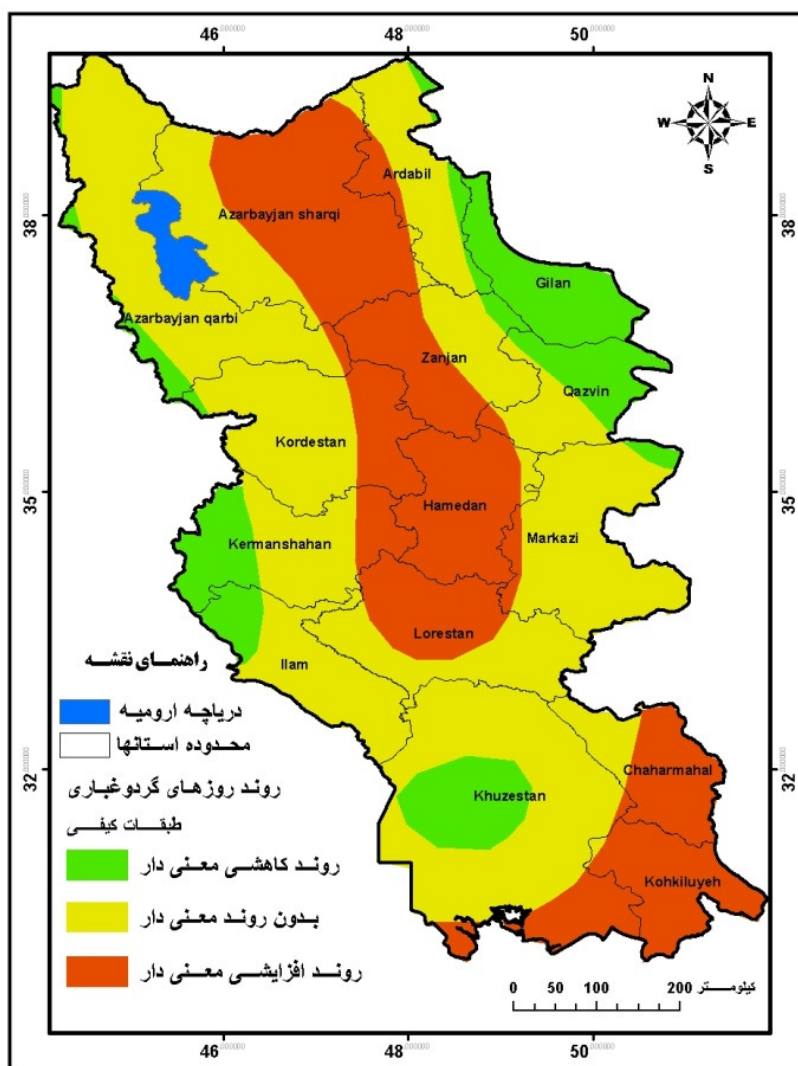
46
48
50
38
38
35
35
32
32
46
48
50
N
W
E
S
Ardabil
Azarbayjan sharqi
Gilan
Azarbayjan qarbi
Zanjan
Qazvin
Kordestan
Hamedan
Markazi
Kermanshahan
Lorestan
Ilam
Khuzestan
Chaharmahal
Kohkiluyeh

راهنمای نقشه
دریاچه ارومیه
محدوده استانها
روند روزهای گردوغباری
طبقات کیفی
روند کاهشی معنی دار
بدون روند معنی دار
روند افزایشی معنی دار

0 50 100 200 کیلومتر